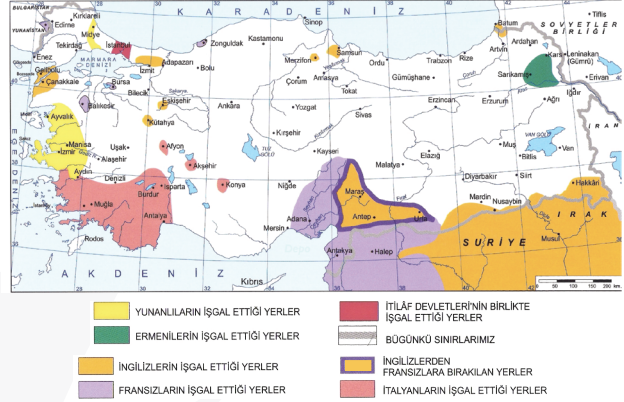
BULGARİSTAN
YUNANİSTAN
K A R A D E N İ Z
Kırklareli
Edirne
Midye
Tekirdağ
İstanbul
Enez
Gelibolu
MARMARA DENİZİ
Çanakkale
İzmit
Adapazarı
Bursa
Bilecik
Eskişehir
Zonguldak
Bolu
Kastamonu
Sinop
Merzifon
Samsun
Amasya
Çorum
Tokat
Ordu
Trabzon
Rize
Gümüşhane
Artvin
Batum
Ardahan
Tiflis
SOVYETLER BİRLİĞİ
Kars
Leninakan (Gümrü)
Sarıkamış
Erivan
Iğdır
Ağrı
Erzurum
Erzincan
Sivas
Yozgat
Ankara
Kırşehir
Balıkesir
Ayvalık
Kütahya
Manisa
İzmir
Uşak
Alaşehir
Afyon
Akşehir
Aydın
Denizli
Isparta
Burdur
Muğla
Antalya
Konya
Rodos
TUZ GÖLÜ
Kayseri
Niğde
Malatya
Elazığ
Muş
VAN GÖLÜ
Van
Bitlis
Diyarbakır
Siirt
Hakkâri
Maraş
Antep
Urfa
Mardin
Nusaybin
Adana
Mersin
Antakya
Halep
Musul
İRAN
I R A K
S U R İ Y E
A K D E N İ Z
Kıbrıs
0 50 100 150 200 km

YUNANLILARIN İŞGAL ETTİĞİ YERLER
ERMENİLERİN İŞGAL ETTİĞİ YERLER
İNGİLİZLERİN İŞGAL ETTİĞİ YERLER
FRANSIZLARIN İŞGAL ETTİĞİ YERLER
İTİLAF DEVLETLERİ'NİN BİRLİKTE İŞGAL ETTİĞİ YERLER
BUGÜNKÜ SINIRLARIMIZ
İNGİLİZLERDEN FRANSIZLARA BIRAKILAN YERLER
İTALYANLARIN İŞGAL ETTİĞİ YERLER